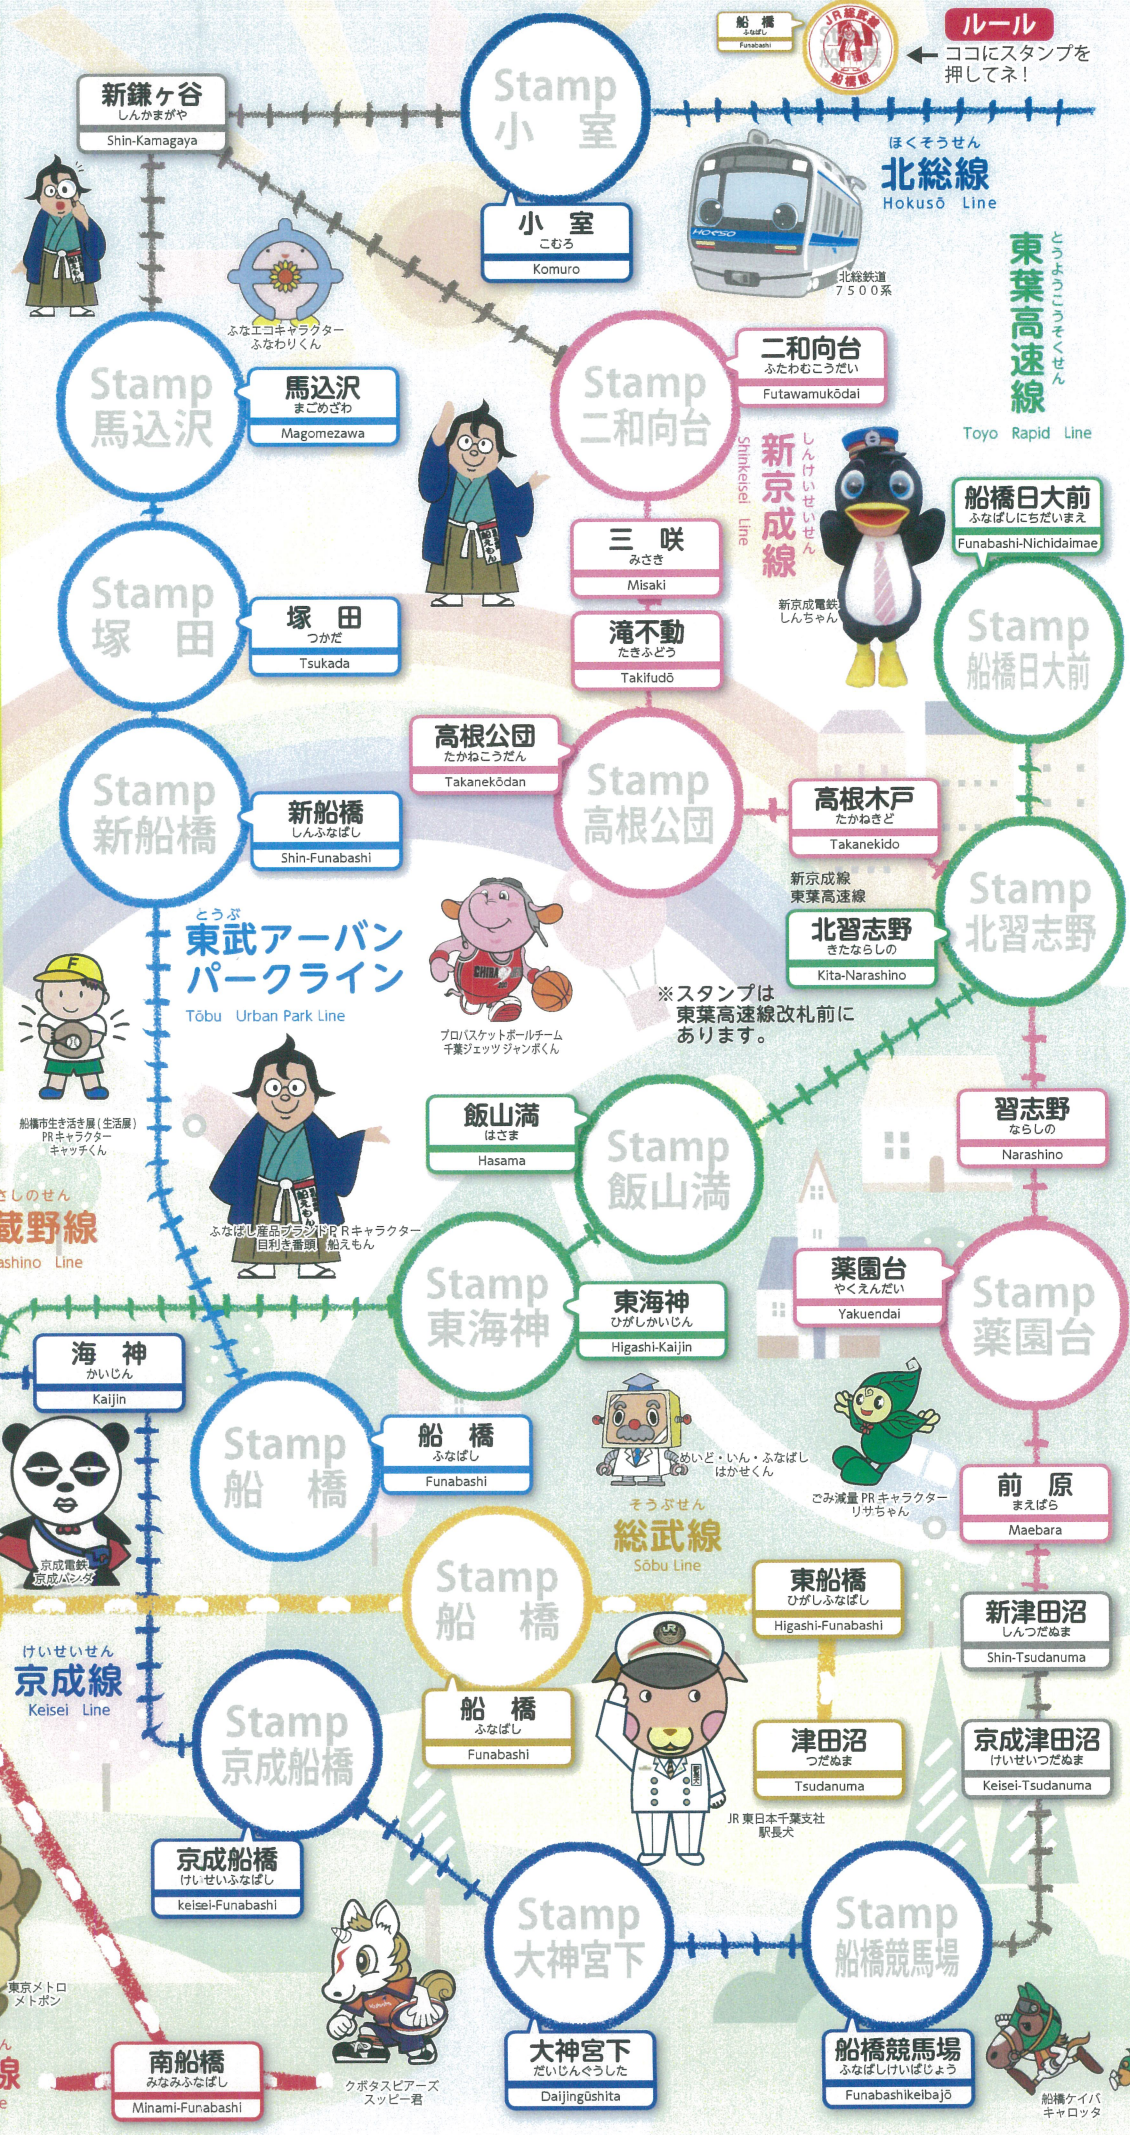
船橋
ふなばし
Funabashi

ルール
ココにスタンプを押してネ！

新鎌ヶ谷
しんかまがや
Shin-Kamagaya

Stamp
小室

小室
こむろ
Komuro

ほくそうせん
北総線
Hokusō Line

北総鉄道
7500系

とうようこうそくせん
東葉高速線
Toyo Rapid Line

ふなエコキャラクター
ふなわりくん

Stamp
馬込沢

馬込沢
まごめざわ
Magomezawa

Stamp
二和向台

二和向台
ふたわむこうだい
Futawamukōdai

しんけいせいせん
新京成線
Shinkeisei Line

三咲
みさき
Misaki

滝不動
たきふどう
Takifudō

新京成電鉄
しんちゃん

船橋日大前
ふなばしにちだいまえ
Funabashi-Nichidaimae

Stamp
船橋日大前

Stamp
塚田

塚田
つかだ
Tsukada

高根公団
たかねこうだん
Takanekōdan

Stamp
高根公団

高根木戸
たかねきど
Takanekido

Stamp
新船橋

新船橋
しんふなばし
Shin-Funabashi

新京成線
東葉高速線

北習志野
きたならしの
Kita-Narashino

Stamp
北習志野

とうぶ
東武アーバンパークライン
Tōbu Urban Park Line

プロバスケットボールチーム
千葉ジェッツ ジャンボくん

※スタンプは
東葉高速線改札前にあります。

船橋市生き活き展（生活展）
PRキャラクター
キャッチくん

飯山満
はさま
Hasama

Stamp
飯山満

習志野
ならしの
Narashino

さしのせん
蔵野線
ashino Line

ふなばし産品ブランドPRキャラクター
目利き番頭 船えもん

Stamp
東海神

東海神
ひがしかいじん
Higashi-Kaijin

薬園台
やくえんだい
Yakuendai

Stamp
薬園台

海神
かいじん
Kaijin

Stamp
船橋

船橋
ふなばし
Funabashi

めいど・いん・ふなばし
はかせくん

ごみ減量PRキャラクター
リサちゃん

前原
まえばら
Maebara

京成電鉄
京成パンダ

そうぶせん
総武線
Sōbu Line

Stamp
船橋

東船橋
ひがしふなばし
Higashi-Funabashi

新津田沼
しんつだぬま
Shin-Tsudanuma

けいせいせん
京成線
Keisei Line

Stamp
京成船橋

船橋
ふなばし
Funabashi

津田沼
つだぬま
Tsudanuma

京成津田沼
けいせいつだぬま
Keisei-Tsudanuma

JR東日本千葉支社
駅長犬

京成船橋
けいせいふなばし
keisei-Funabashi

東京メトロ
メトポン

Stamp
大神宮下

Stamp
船橋競馬場

南船橋
みなみふなばし
Minami-Funabashi

クボタスピアーズ
スッピー君

大神宮下
だいじんぐうした
Daijingūshita

船橋競馬場
ふなばしけいばじょう
Funabashikeibajō

船橋ケイバ
キャロッタ